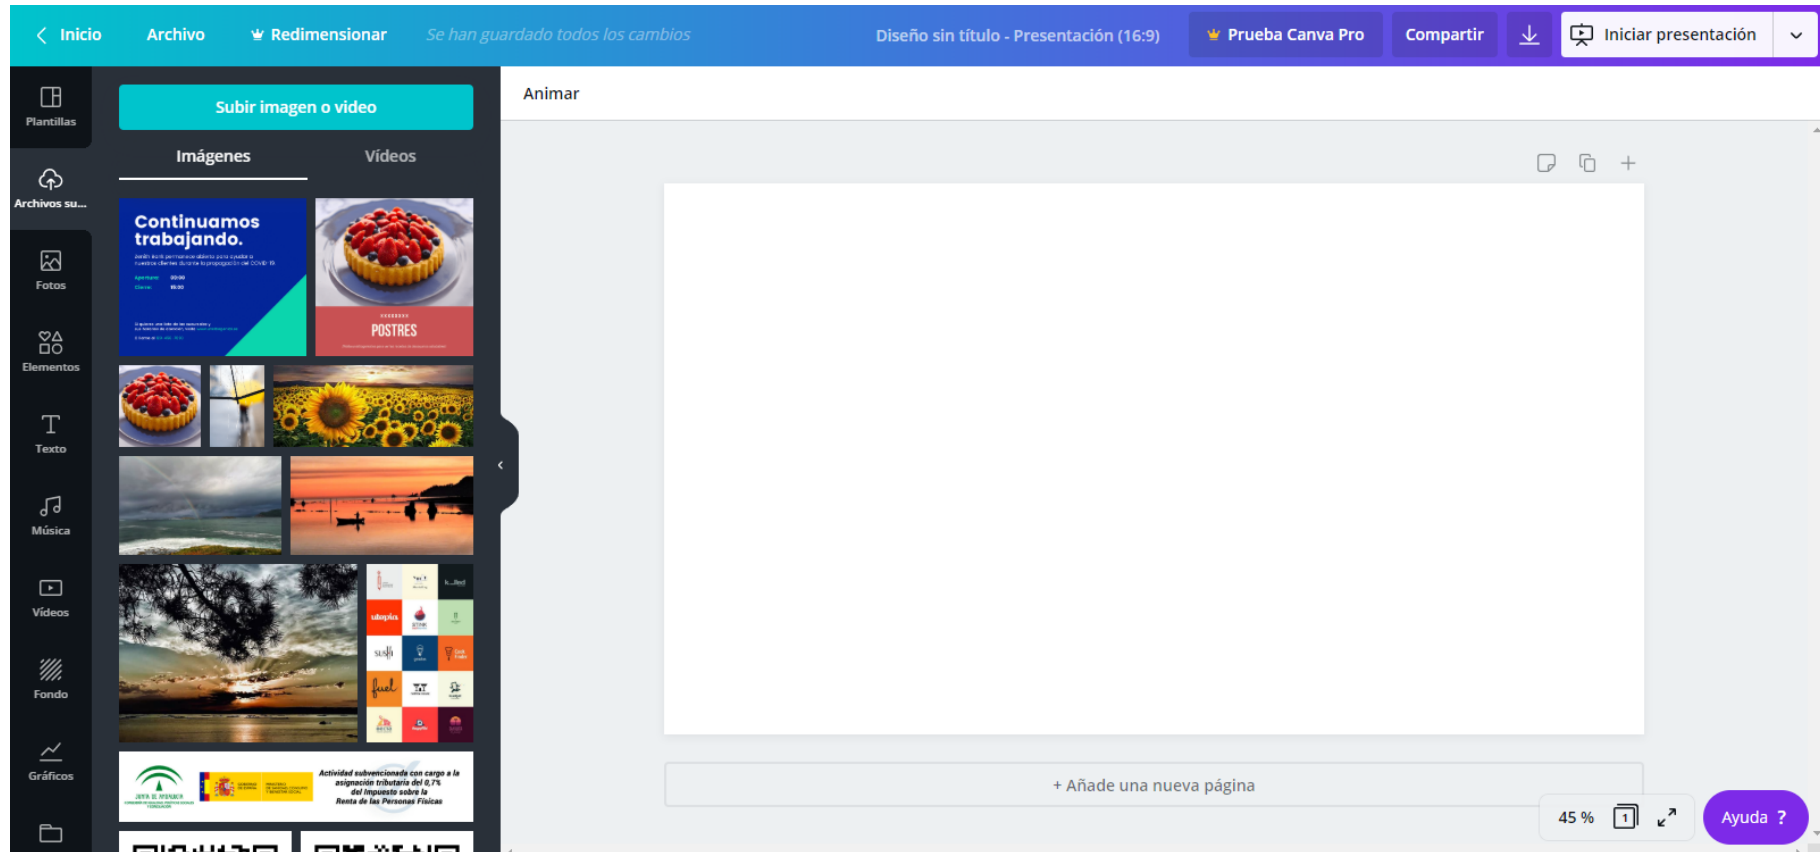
Inicio Archivo Redimensionar Se han guardado todos los cambios Diseño sin título - Presentación (16:9) Prueba Canva Pro Compartir Iniciar presentación

Plantillas
Archivos su...
Fotos
Elementos
Texto
Música
Vídeos
Fondo
Gráficos

Subir imagen o video
Imágenes Vídeos

Continuamos trabajando.

POSTRES

Actividad subvencionada con cargo a la asignación tributaria del 0,7% del Impuesto sobre la Renta de las Personas Físicas

Animar

+ Añade una nueva página

45 % 1

Ayuda ?